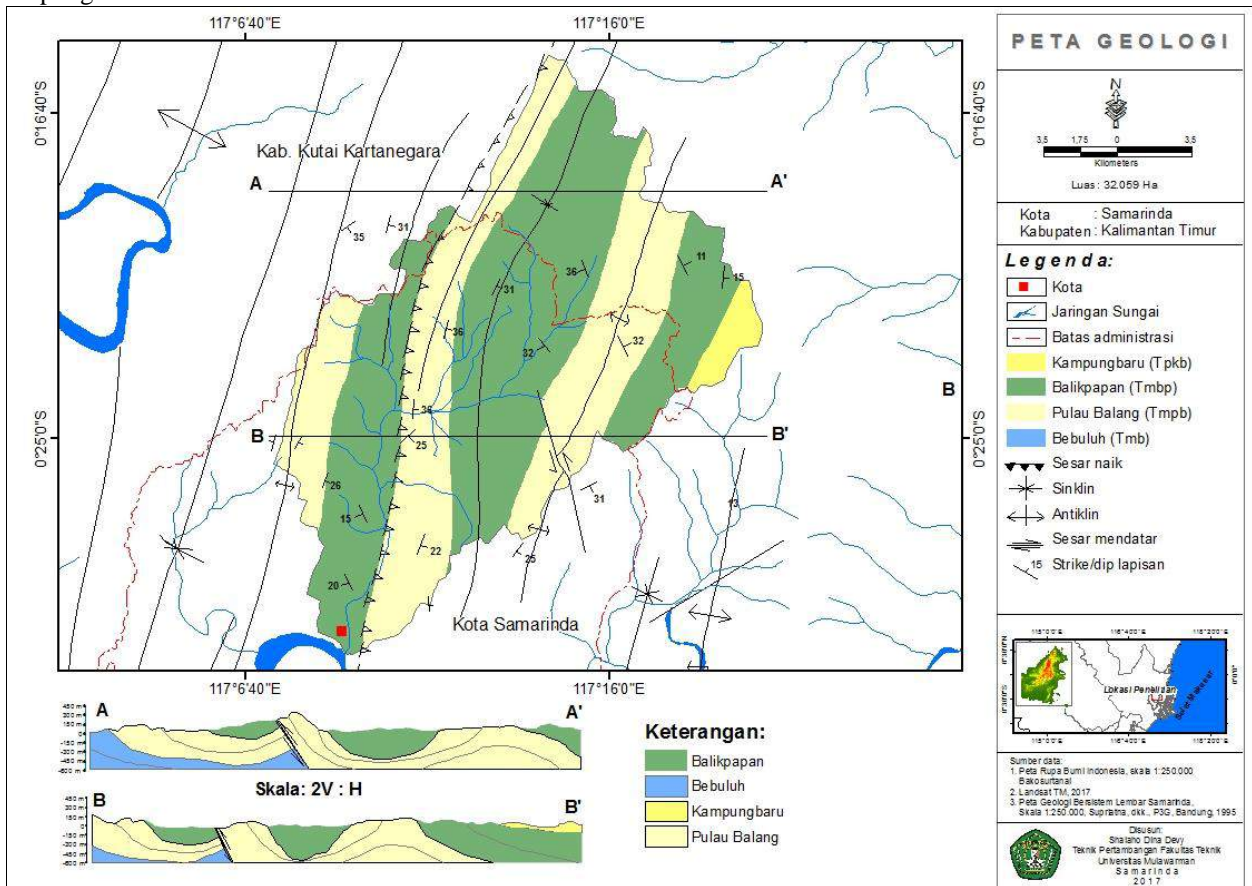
117°6'40"E
117°16'0"E
0°16'40"S
0°16'40"S
0°25'0"S
0°25'0"S
Kab. Kutai Kartanegara
A
A'
B
B'
B
Kota Samarinda
35
31
36
31
11
15
36
32
32
36
25
26
15
22
31
13
25
20
117°6'40"E
117°16'0"E

PETA GEOLOGI
N
3,5 1,75 0 3,5
Kilometers
Luas : 32.059 Ha
Kota : Samarinda
Kabupaten : Kalimantan Timur
Legenda:
Kota
Jaringan Sungai
Batas administrasi
Kampungbaru (Tpkb)
Balikpapan (Tmbp)
Pulau Balang (Tmpb)
Bebuluh (Tmb)
Sesar naik
Sinklin
Antiklin
Sesar mendatar
15 Strike/dip lapisan

Lokasi Penelitian
Selat Makassar

Sumber data:
1. Peta Rupa Bumi Indonesia, skala 1:250.000 Bakosurtanal
2. Landsat TM, 2017
3. Peta Geologi Bersistem Lembar Samarinda, Skala 1:250.000, Supriatna, dkk., P3G, Bandung, 1995
Disusun:
Shalaho Dina Devy
Teknik Pertambangan Fakultas Teknik
Universitas Mulawarman
Samarinda
2017

450 m
300 m
150 m
0
-150
-300
-450 m
-600 m
A
A'
Skala: 2V : H
B
B'
Keterangan:
Balikpapan
Bebuluh
Kampungbaru
Pulau Balang